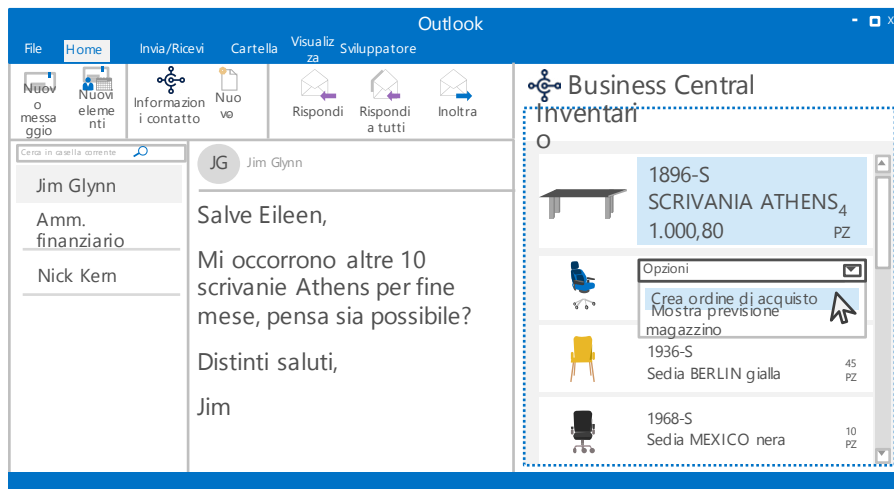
Outlook

File Home Invia/Ricevi Cartella Visualizza Sviluppatore

Nuovo messaggio
Nuovi elementi
Informazioni contatto
Nuove
Rispondi
Rispondi a tutti
Inoltra

Cerca in casella corrente

Jim Glynn
Amm. finanziario
Nick Kern

JG Jim Glynn

Salve Eileen,

Mi occorrono altre 10 scrivanie Athens per fine mese, pensa sia possibile?

Distinti saluti,

Jim

Business Central
Inventario

1896-S
SCRIVANIA ATHENS
1.000,80
4
PZ

Opzioni
Crea ordine di acquisto
Mostra previsione magazzino

1936-S
Sedia BERLIN gialla
45
PZ

1968-S
Sedia MEXICO nera
10
PZ